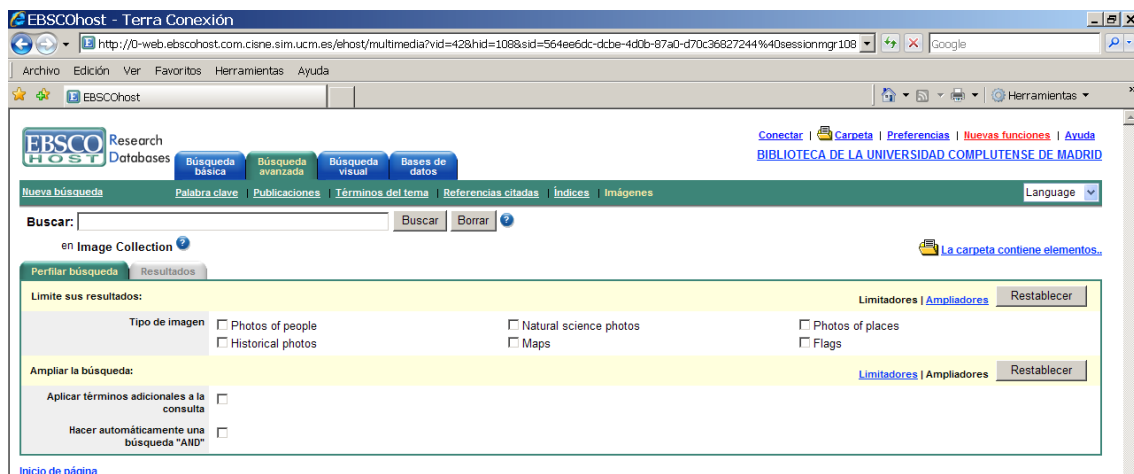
EBSCOhost - Terra Conexión

http://0-web.ebscohost.com.cisne.sim.ucm.es/ehost/multimedia?vid=42&hid=108&sid=564ee6dc-dcbe-4d0b-87a0-d70c36827244%40sessionmgr108

Google

Archivo Edición Ver Favoritos Herramientas Ayuda

EBSCOhost

Herramientas

EBSCO HOST Research Databases

Búsqueda básica | Búsqueda avanzada | Búsqueda visual | Bases de datos

Conectar | Carpeta | Preferencias | Nuevas funciones | Ayuda

BIBLIOTECA DE LA UNIVERSIDAD COMPLUTENSE DE MADRID

Nueva búsqueda | Palabra clave | Publicaciones | Términos del tema | Referencias citadas | Índices | Imágenes

Language

Buscar: Buscar Borrar

en Image Collection

La carpeta contiene elementos..

Perfilar búsqueda | Resultados

Limite sus resultados:

Limitadores | Ampliadores Restablecer

Tipo de imagen
Photos of people
Historical photos
Natural science photos
Maps
Photos of places
Flags

Ampliar la búsqueda:

Limitadores | Ampliadores Restablecer

Aplicar términos adicionales a la consulta

Hacer automáticamente una búsqueda "AND"

Inicio de página